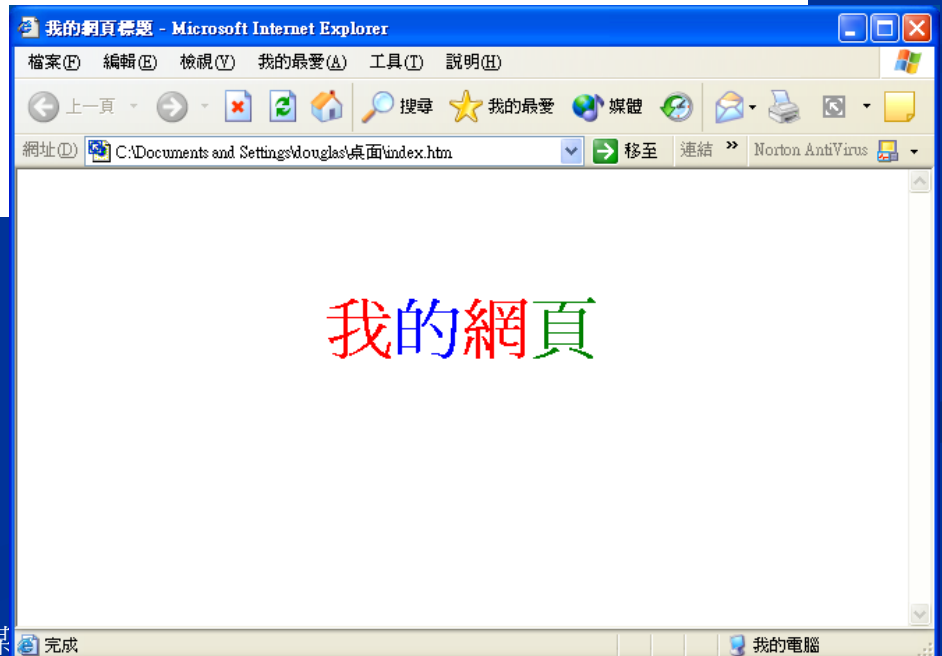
我的網頁標題 - Microsoft Internet Explorer

檔案(F) 編輯(E) 檢視(V) 我的最愛(A) 工具(T) 說明(H)

上一頁 搜尋 我的最愛 媒體

網址(D) C:\Documents and Settings\douglas\桌面\index.htm 移至 連結 » Norton AntiVirus

我的網頁

完成 我的電腦